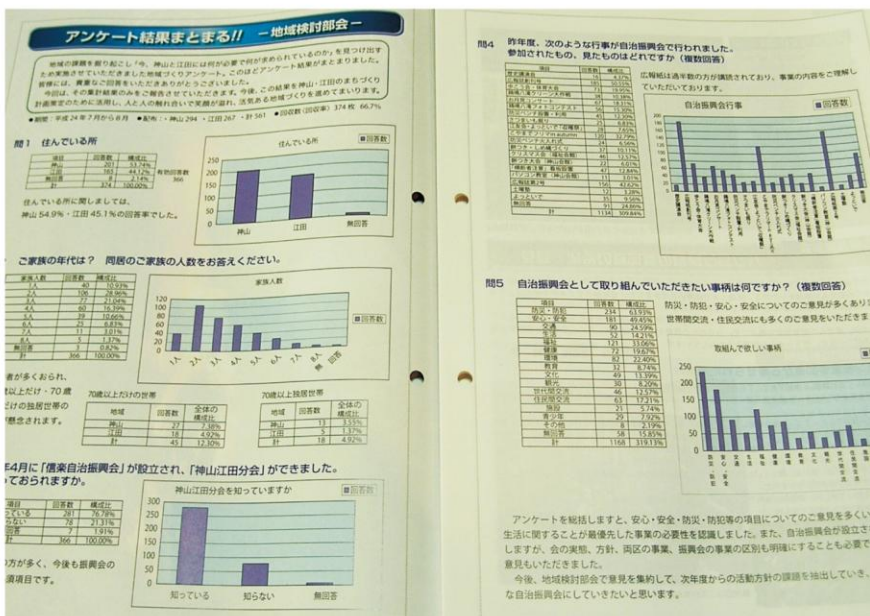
アンケート結果まとまる!! ー地域検討部会ー

地域の課題を掘り起こし「今、神山と江田には何が必要で何が求められているのか」を見つけ出すため実施させていただきました地域づくりアンケート。このほどアンケート結果がまとまりました。皆様には、貴重なご回答をいただきありがとうございました。今回は、その集計結果のみをご報告させていただきます。今後、この結果を神山・江田のまちづくり計画策定のために活用し、人と人の触れ合いで笑顔が溢れ、活気ある地域づくりを進めてまいります。

●期間：平成24年7月から8月 ●配布：・神山294・江田267・計561 ●回収数（回収率）374枚 66.7%

問1 住んでいる所

| 地域 | 回答数 | 構成比 |
|---|---|---|
| 神山 | 201 | 53.74% |
| 江田 | 165 | 44.12% |
| 無回答 | 8 | 2.14% |
| 計 | 374 | 100.00% |

有効回答数 366

住んでいる所 ■回答数
250 200 150 100 50 0
神山 江田 無回答

住んでいる所に関しましては、神山 54.9%・江田 45.1%の回答者でした。

ご家族の年代は？ 同居のご家族の人数をお答えください。

| 家族人数 | 回答数 | 構成比 |
|---|---|---|
| 1人 | 40 | 10.93% |
| 2人 | 106 | 28.96% |
| 3人 | 77 | 21.04% |
| 4人 | 60 | 16.39% |
| 5人 | 39 | 10.66% |
| 6人 | 25 | 6.83% |
| 7人 | 11 | 3.01% |
| 8人 | 5 | 1.37% |
| 無回答 | 3 | 0.82% |
| 計 | 366 | 100.00% |

家族人数 ■回答数
120 100 80 60 40 20 0
1人 2人 3人 4人 5人 6人 7人 8人 無回答

者が多くおられ、以上だけ・70歳だけの独居世帯の想定されます。

70歳以上だけの世帯

| 地域 | 回答数 | 全体の構成比 |
|---|---|---|
| 神山 | 27 | 7.38% |
| 江田 | 18 | 4.92% |
| 計 | 45 | 12.30% |

70歳以上独居世帯

| 地域 | 回答数 | 全体の構成比 |
|---|---|---|
| 神山 | 13 | 3.55% |
| 江田 | 5 | 1.37% |
| 計 | 18 | 4.92% |

E4月に「信楽自治振興会」が設立され、「神山江田分会」ができました。っておられますか。

| 項目 | 回答数 | 構成比 |
|---|---|---|
| っている | 281 | 76.78% |
| らない | 78 | 21.31% |
| 回答 | 7 | 1.91% |
| 計 | 366 | 100.00% |

神山江田分会を知っていますか ■回答数
300 250 200 150 100 50 0
知っている 知らない 無回答

の方が多く、今後も振興会の須項目です。

問4 昨年度、次のような行事が自治振興会で行われました。参加されたもの、見たものはどれですか（複数回答）

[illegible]

広報紙は過半数の方が購読されており、事業の内容をご理解していただいております。

自治振興会行事 ■回答数

問5 自治振興会として取り組んでいただきたい事柄は何ですか？（複数回答）

| 項目 | 回答数 | 構成比 |
|---|---|---|
| 防災・防犯 | 234 | 63.93% |
| 安心・安全 | 181 | 49.45% |
| 交通 | 90 | 24.59% |
| 人権 | 52 | 14.21% |
| 福祉 | 121 | 33.06% |
| 健康 | 72 | 19.67% |
| 環境 | 82 | 22.40% |
| 教育 | 32 | 8.74% |
| 文化 | 49 | 13.39% |
| 観光 | 30 | 8.20% |
| 世代間交流 | 46 | 12.57% |
| 住民間交流 | 63 | 17.21% |
| 強化 | 21 | 5.74% |
| 青少年 | 29 | 7.92% |
| その他 | 8 | 2.19% |
| 無回答 | 58 | 15.85% |
| 計 | 1168 | 319.13% |

防災・防犯・安心・安全についてのご意見が多くあり世代間交流・住民交流にも多くのご意見をいただきま

取組んで欲しい事柄
250 200 150 100 50 0

アンケートを総括しますと、安心・安全・防災・防犯等の項目についてのご意見を多く生活に関することが最優先した事業の必要性を認識しました。また、自治振興会が設立しますが、会の実態、方針、両区の事業、振興会の事業の区別も明確にすることも必要で意見もいただきました。
今後、地域検討部会で意見を集約して、次年度からの活動方針の課題を抽出していき、な自治振興会にしていきたいと思います。